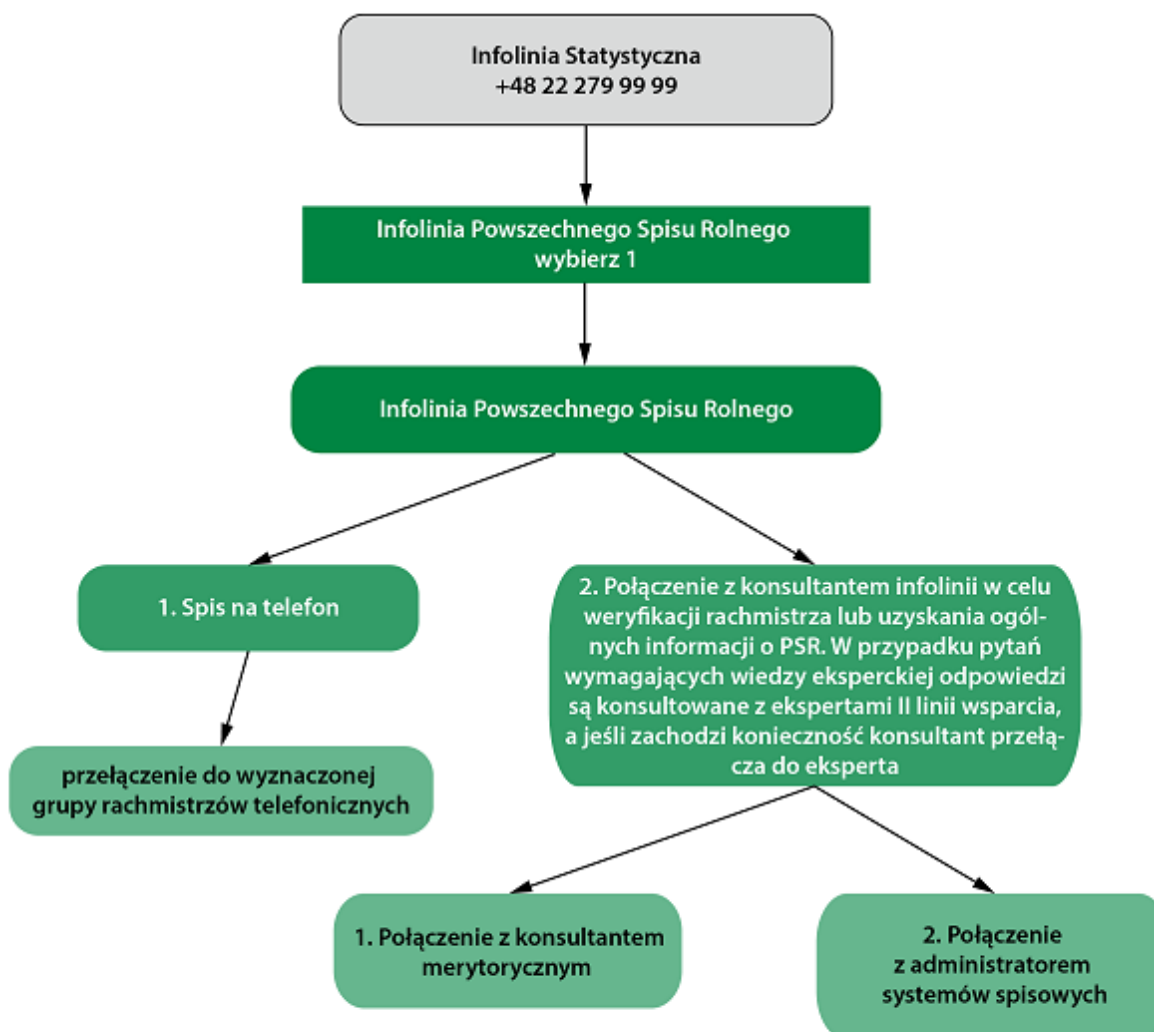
Infolinia Statystyczna
+48 22 279 99 99

Infolinia Powszechnego Spisu Rolnego
wybierz 1

Infolinia Powszechnego Spisu Rolnego

1. Spis na telefon

przełączenie do wyznaczonej grupy rachmistrzów telefonicznych

2. Połączenie z konsultantem infolinii w celu weryfikacji rachmistrza lub uzyskania ogólnych informacji o PSR. W przypadku pytań wymagających wiedzy eksperckiej odpowiedzi są konsultowane z ekspertami II linii wsparcia, a jeśli zachodzi konieczność konsultant przełącza do eksperta

1. Połączenie z konsultantem merytorycznym

2. Połączenie z administratorem systemów spisowych